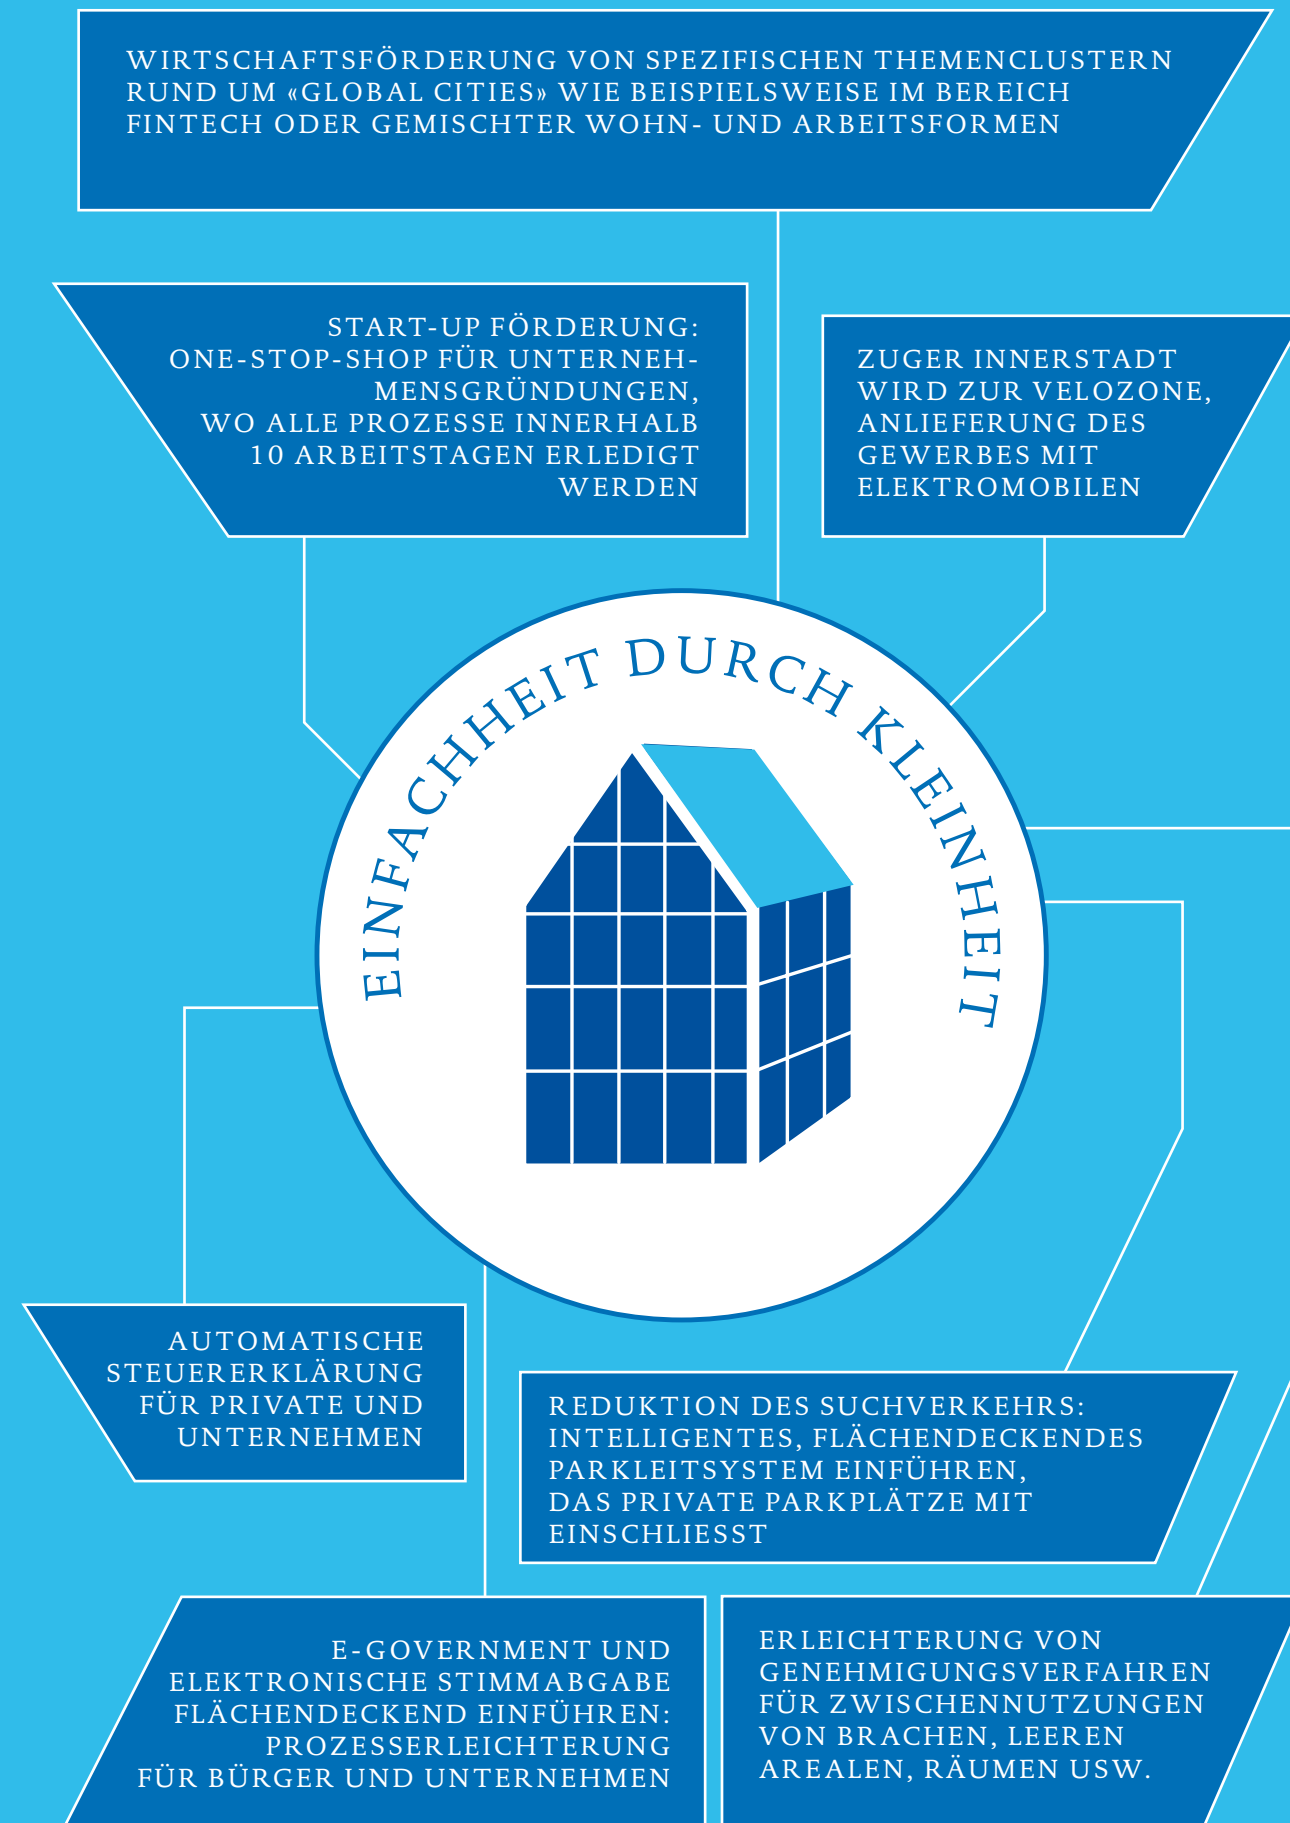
WIRTSCHAFTSFÖRDERUNG VON SPEZIFISCHEN THEMENCLUSTERN RUND UM «GLOBAL CITIES» WIE BEISPIELSWEISE IM BEREICH FINTECH ODER GEMISCHTER WOHN- UND ARBEITSFORMEN

START-UP FÖRDERUNG: ONE-STOP-SHOP FÜR UNTERNEHMENSGRÜNDUNGEN, WO ALLE PROZESSE INNERHALB 10 ARBEITSTAGEN ERLEDIGT WERDEN

ZUGER INNERSTADT WIRD ZUR VELOZONE, ANLIEFERUNG DES GEWERBES MIT ELEKTROMOBILEN

EINFACHHEIT DURCH KLEINHEIT

AUTOMATISCHE STEUERERKLÄRUNG FÜR PRIVATE UND UNTERNEHMEN

REDUKTION DES SUCHVERKEHRS: INTELLIGENTES, FLÄCHENDECKENDES PARKLEITSYSTEM EINFÜHREN, DAS PRIVATE PARKPLÄTZE MIT EINSCHLIESST

E-GOVERNMENT UND ELEKTRONISCHE STIMMABGABE FLÄCHENDECKEND EINFÜHREN: PROZESSERLEICHTERUNG FÜR BÜRGER UND UNTERNEHMEN

ERLEICHTERUNG VON GENEHMIGUNGSVERFAHREN FÜR ZWISCHENNUTZUNGEN VON BRACHEN, LEEREN AREALEN, RÄUMEN USW.